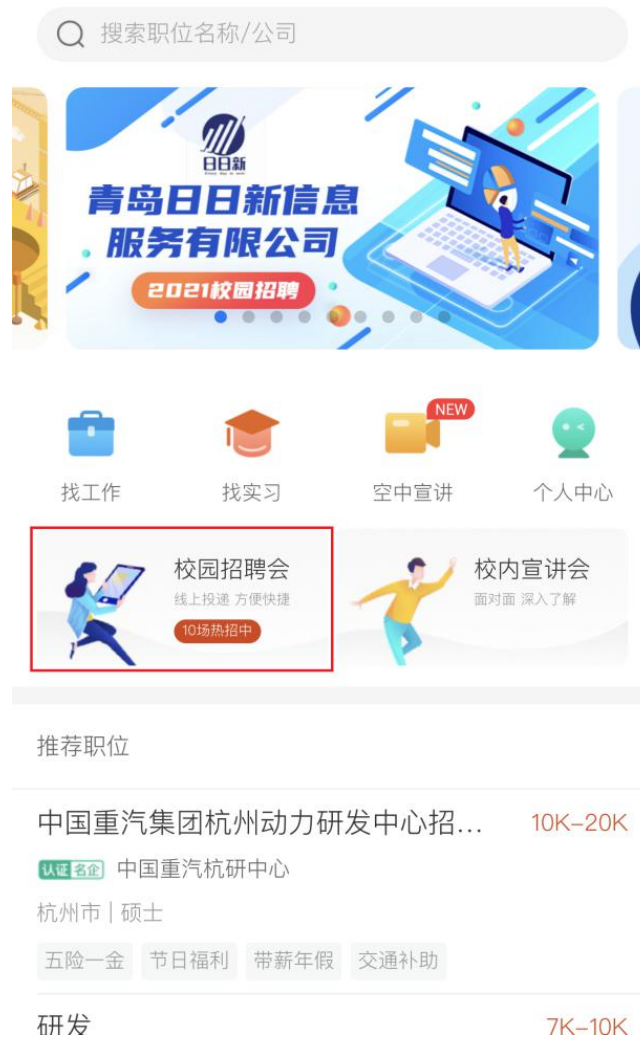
搜索职位名称/公司

日日新

青岛日日新信息服务有限公司

2021校园招聘

NEW

找工作

找实习

空中宣讲

个人中心

校园招聘会

线上投递 方便快捷

10场热招中

校内宣讲会

面对面 深入了解

推荐职位

中国重汽集团杭州动力研发中心招...

10K-20K

认证 名企 中国重汽杭研中心

杭州市 | 硕士

五险一金

节日福利

带薪年假

交通补助

研发

7K-10K